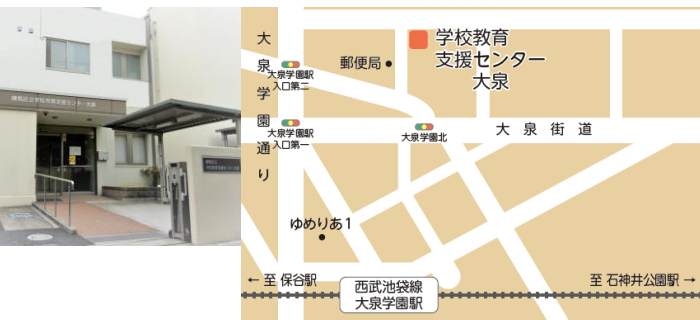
練馬区立学校教育支援センター大泉

練馬区立学校教育支援センター大泉

大泉学園通り

大泉学園駅入口第二

郵便局

学校教育支援センター大泉

大泉学園駅入口第一

大泉学園北

大泉街道

ゆめりあ1

← 至 保谷駅

西武池袋線
大泉学園駅

至 石神井公園駅 →